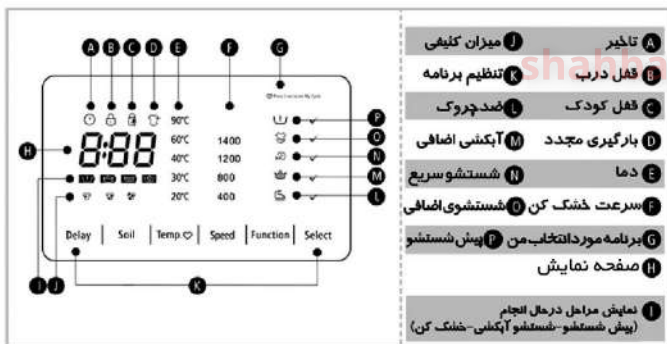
A B C D E F G

My Favorite/My Cycle

90°C
60°C 1400
40°C 1200
30°C 800
20°C 400

H

P
O
N
M
L

8:88

Delay | Soil | Temp. | Speed | Function | Select

I J K

A تاخیر
J میزان کثیفی
B قفل درب
K تنظیم برنامه
C قفل کودک
L ضدچروک
D بارگیری مجدد
M آبکشی اضافی
E دما
N شستشو سریع
F سرعت خشک کن
O شستشوی اضافی
G برنامه موردانتخاب من
P پیش شستشو
H صفحه نمایش
I نمایش مراحل درحال انجام (پیش شستشو-شستشو آبکشی-خشک کن)

shahba